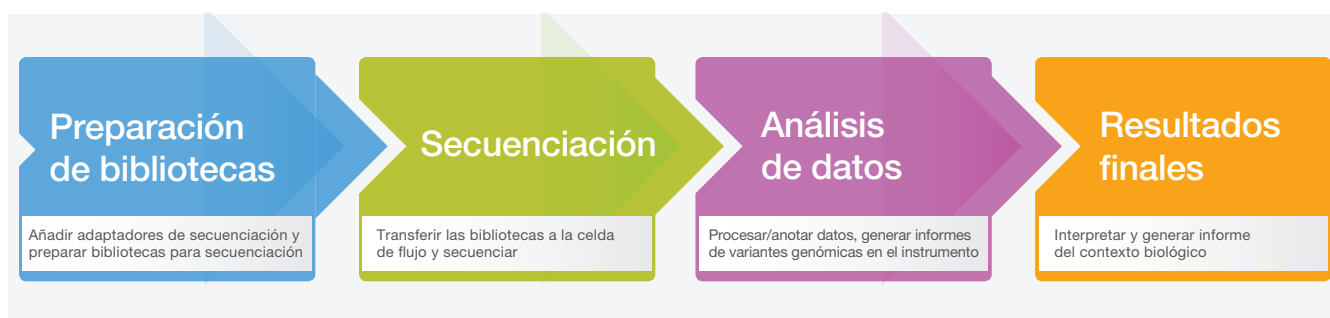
Preparación de bibliotecas

Añadir adaptadores de secuenciación y preparar bibliotecas para secuenciación

Secuenciación

Transferir las bibliotecas a la celda de flujo y secuenciar

Análisis de datos

Procesar/anotar datos, generar informes de variantes genómicas en el instrumento

Resultados finales

Interpretar y generar informe del contexto biológico